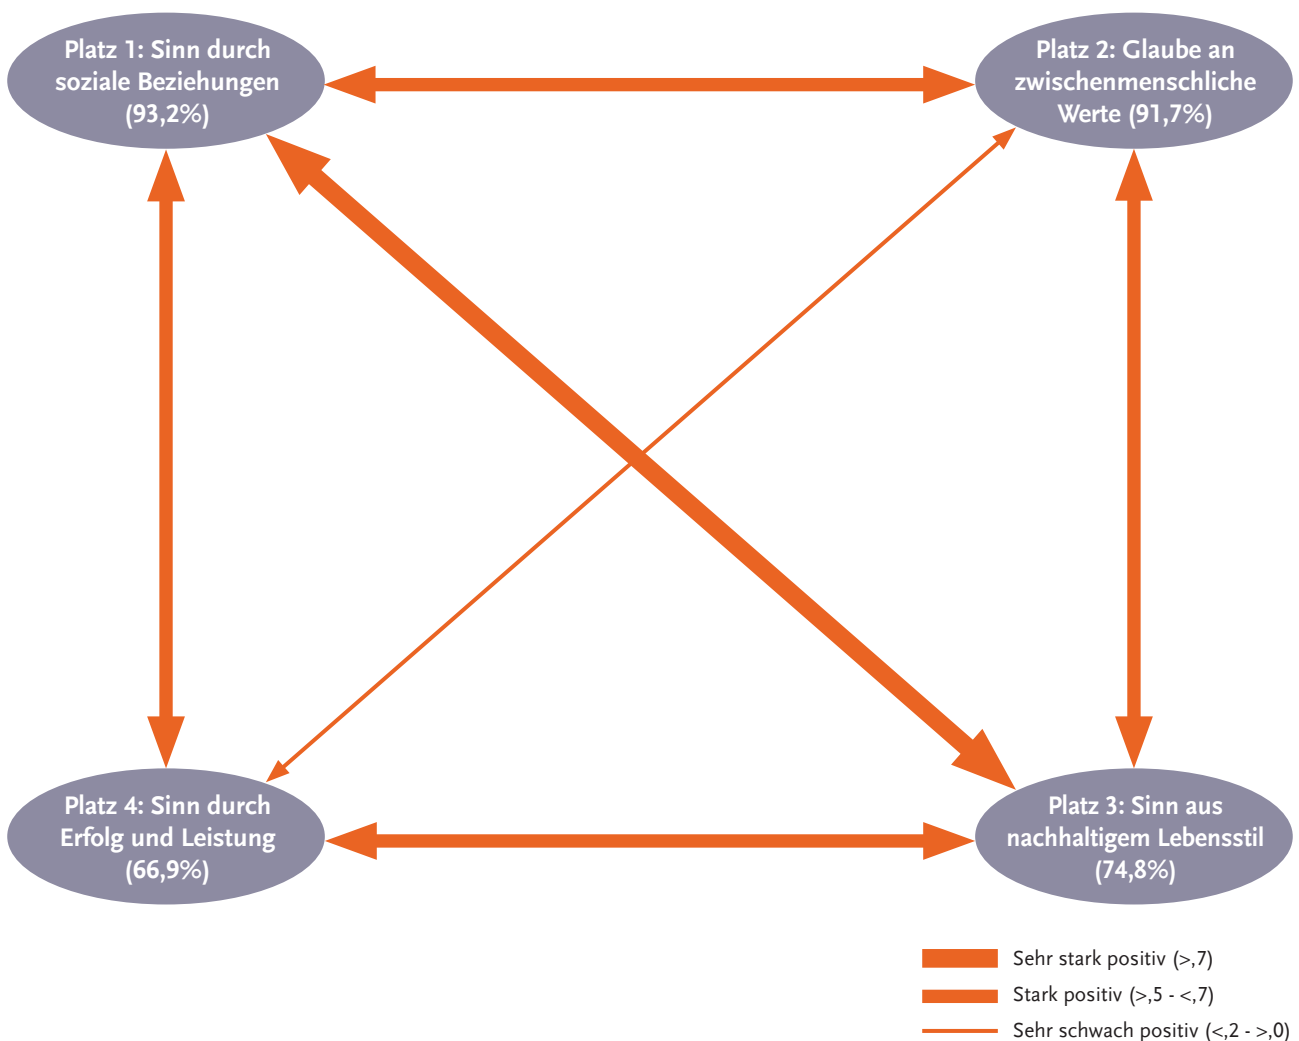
Platz 1: Sinn durch soziale Beziehungen (93,2%)

Platz 2: Glaube an zwischenmenschliche Werte (91,7%)

Platz 4: Sinn durch Erfolg und Leistung (66,9%)

Platz 3: Sinn aus nachhaltigem Lebensstil (74,8%)

Sehr stark positiv (>,7)
Stark positiv (>,5 - <,7)
Sehr schwach positiv (<,2 - >,0)